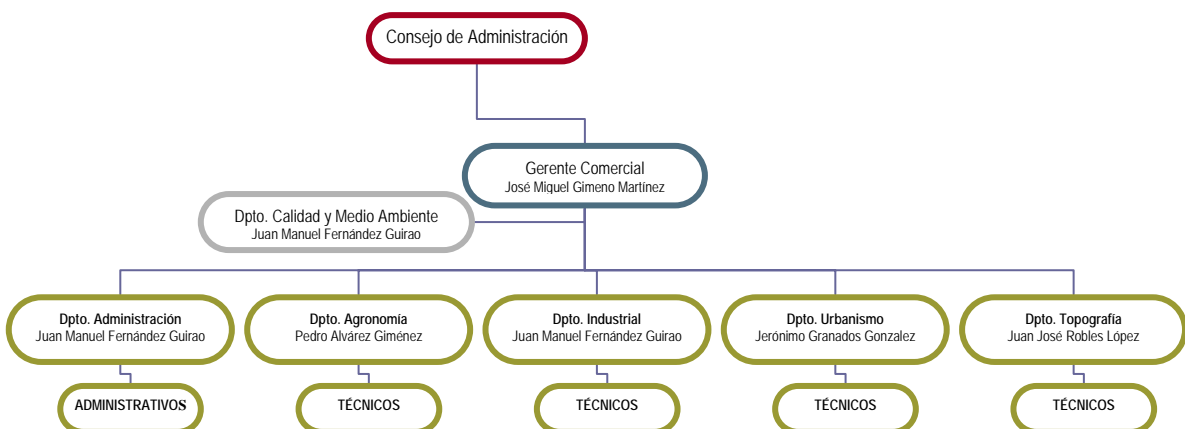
Consejo de Administración

Gerente Comercial
José Miquel Gimeno Martínez

Dpto. Calidad y Medio Ambiente
Juan Manuel Fernández Guirao

Dpto. Administración
Juan Manuel Fernández Guirao

ADMINISTRATIVOS

Dpto. Agronomía
Pedro Alvárez Giménez

TÉCNICOS

Dpto. Industrial
Juan Manuel Fernández Guirao

TÉCNICOS

Dpto. Urbanismo
Jerónimo Granados Gonzalez

TÉCNICOS

Dpto. Topografía
Juan José Robles López

TÉCNICOS